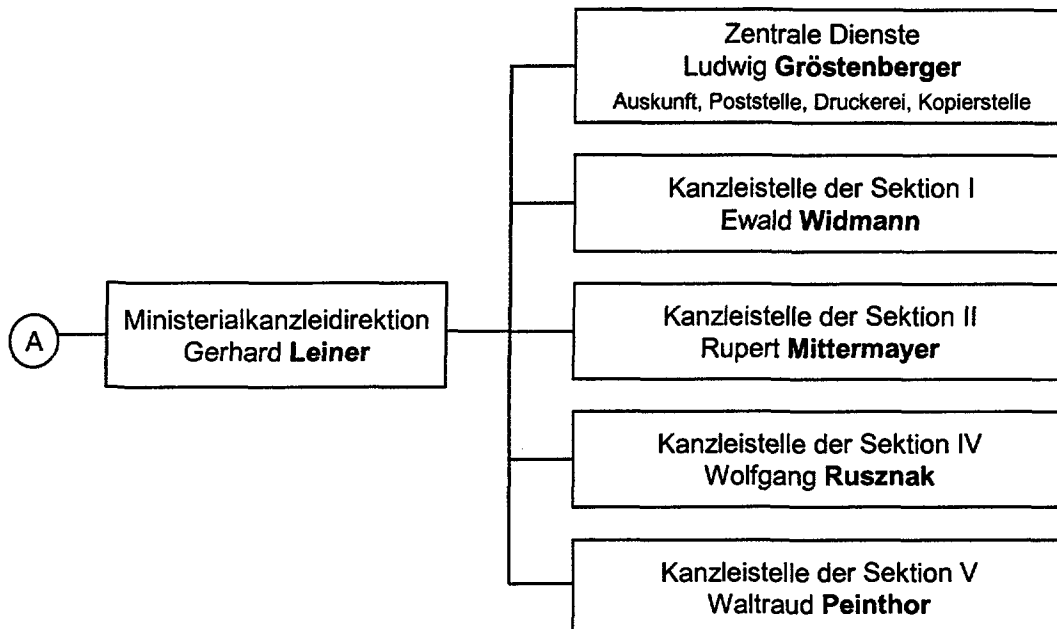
A

Ministerialkanzleidirektion
Gerhard **Leiner**

Zentrale Dienste
Ludwig **Gröstenberger**
Auskunft, Poststelle, Druckerei, Kopierstelle

Kanzleistelle der Sektion I
Ewald **Widmann**

Kanzleistelle der Sektion II
Rupert **Mittermayer**

Kanzleistelle der Sektion IV
Wolfgang **Rusznak**

Kanzleistelle der Sektion V
Waltraud **Peinthor**